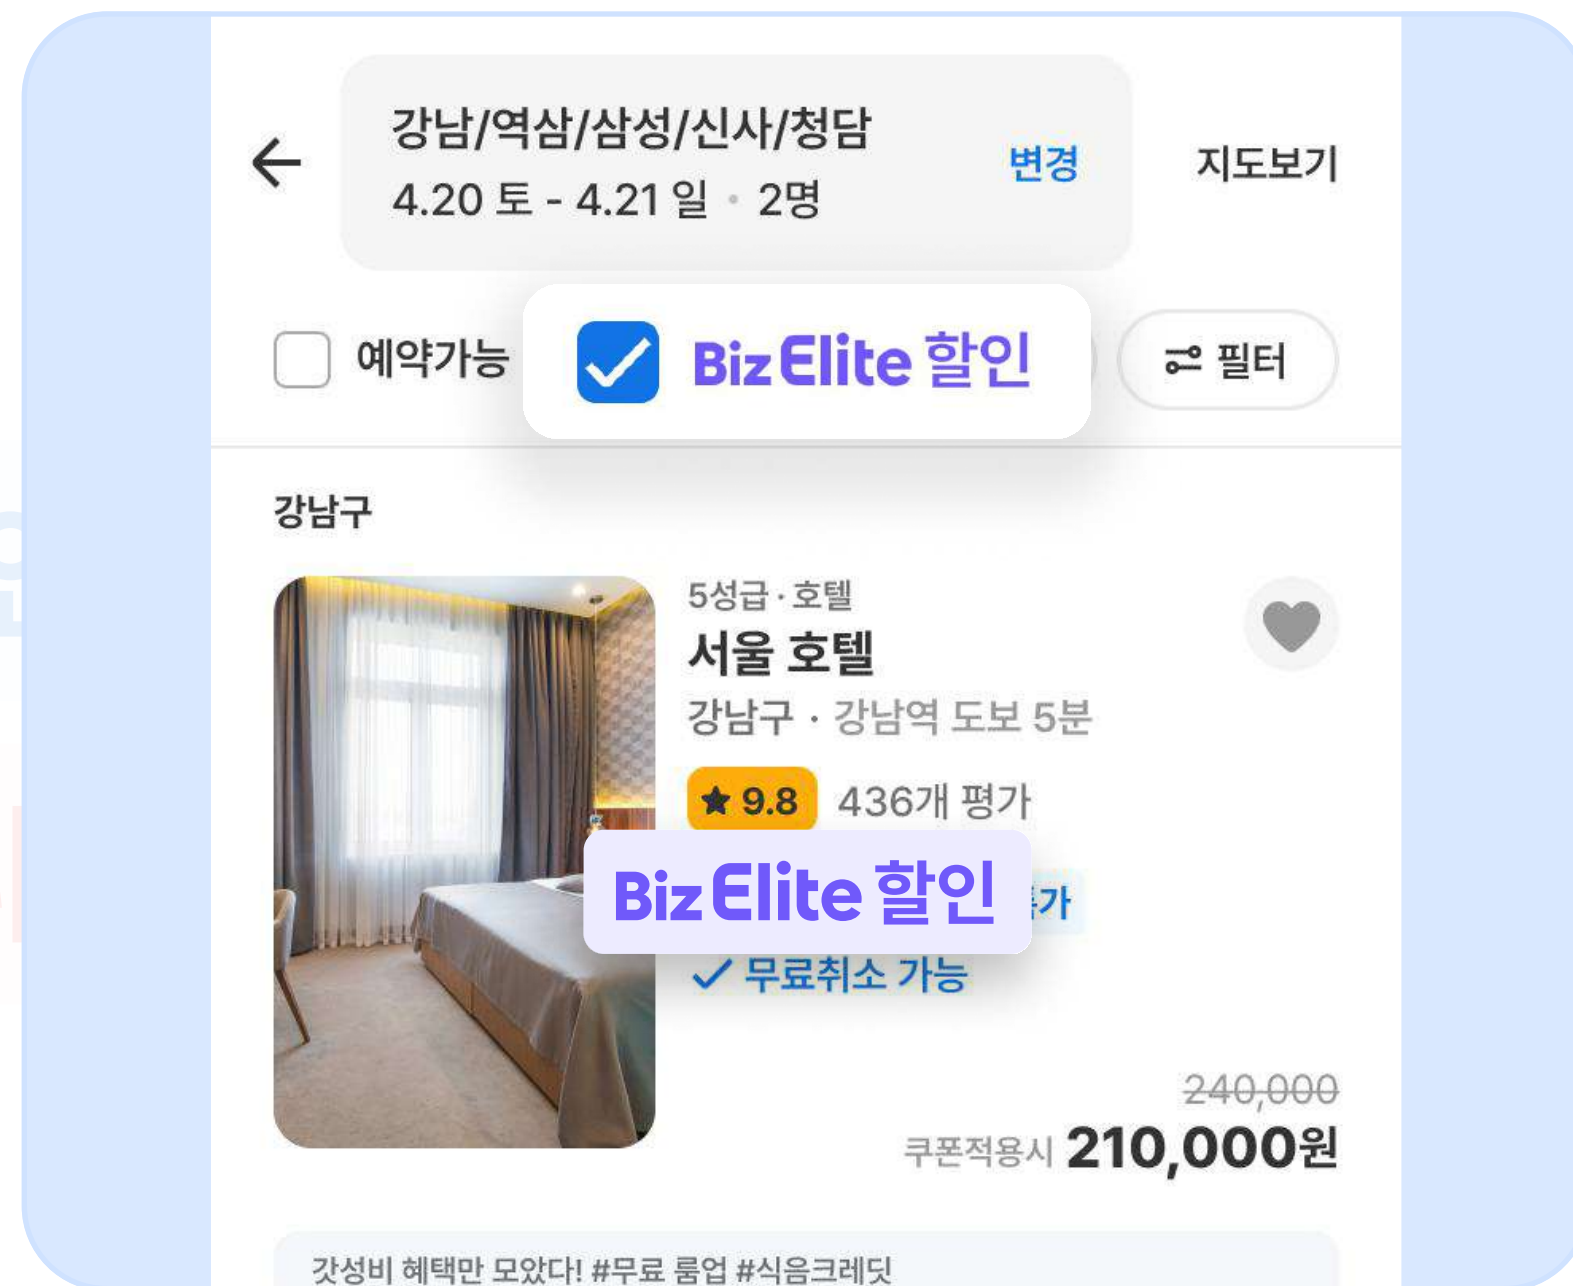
강남/역삼/삼성/신사/청담
4.20 토 - 4.21 일 · 2명
변경
지도보기

예약가능
Biz Elite 할인
필터

강남구

5성급 · 호텔
서울 호텔
강남구 · 강남역 도보 5분
★ 9.8 436개 평가
Biz Elite 할인
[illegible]가
✓ 무료취소 가능

240,000
쿠폰적용시 210,000원

갓성비 혜택만 모았다! #무료 룸업 #식음크레딧